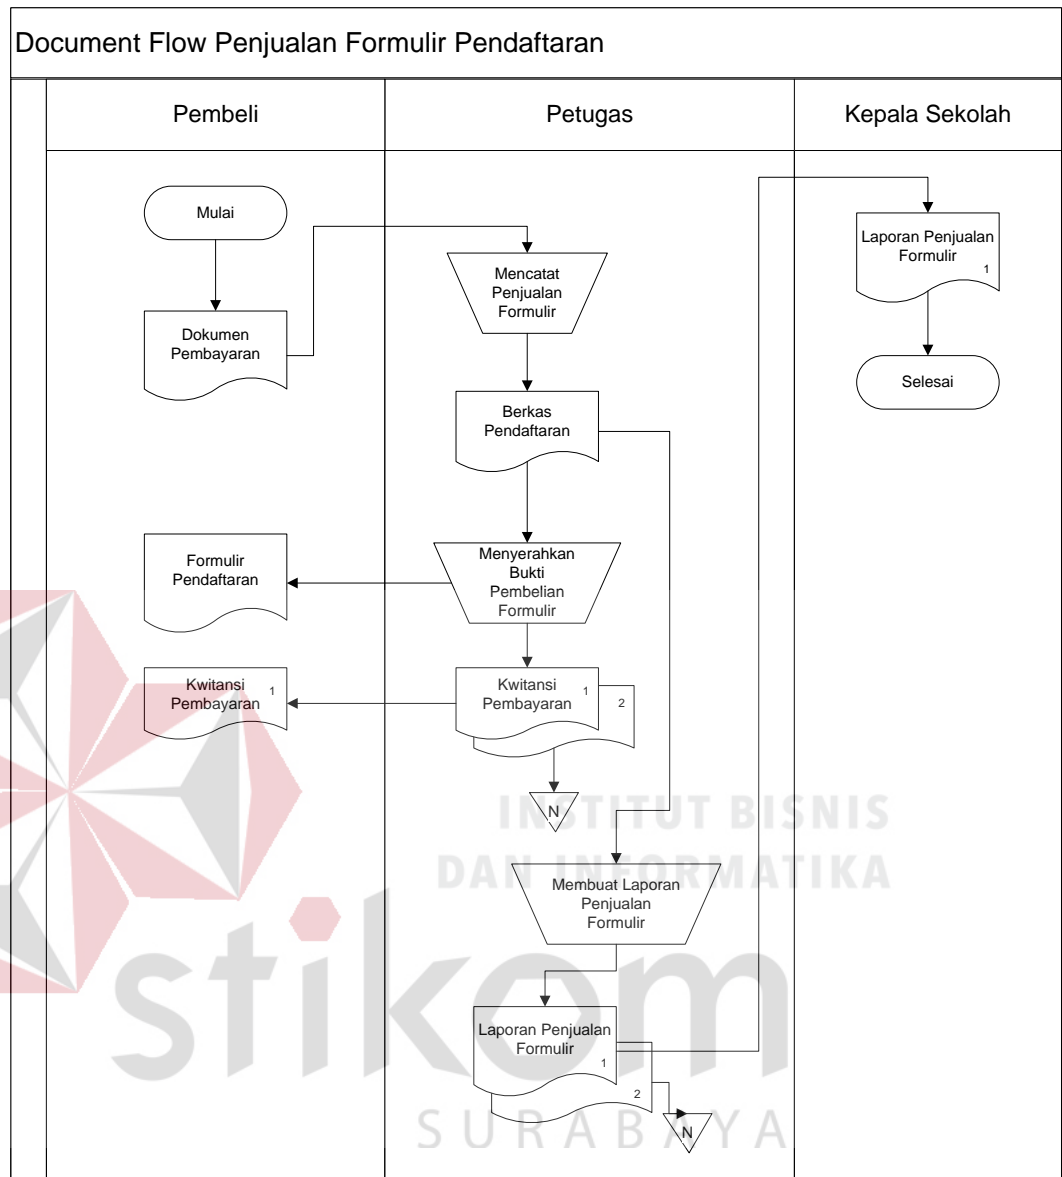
Document Flow Penjualan Formulir Pendaftaran

| Pembeli | Petugas | Kepala Sekolah |
|---|---|---|

Mulai

Dokumen Pembayaran

Mencatat Penjualan Formulir

Berkas Pendaftaran

Formulir Pendaftaran

Menyerahkan Bukti Pembelian Formulir

Kwitansi Pembayaran 1

Kwitansi Pembayaran 1 2

N

Membuat Laporan Penjualan Formulir

Laporan Penjualan Formulir 1 2

N

Laporan Penjualan Formulir 1

Selesai

INSTITUT BISNIS DAN INFORMATIKA

stikom

SURABAYA